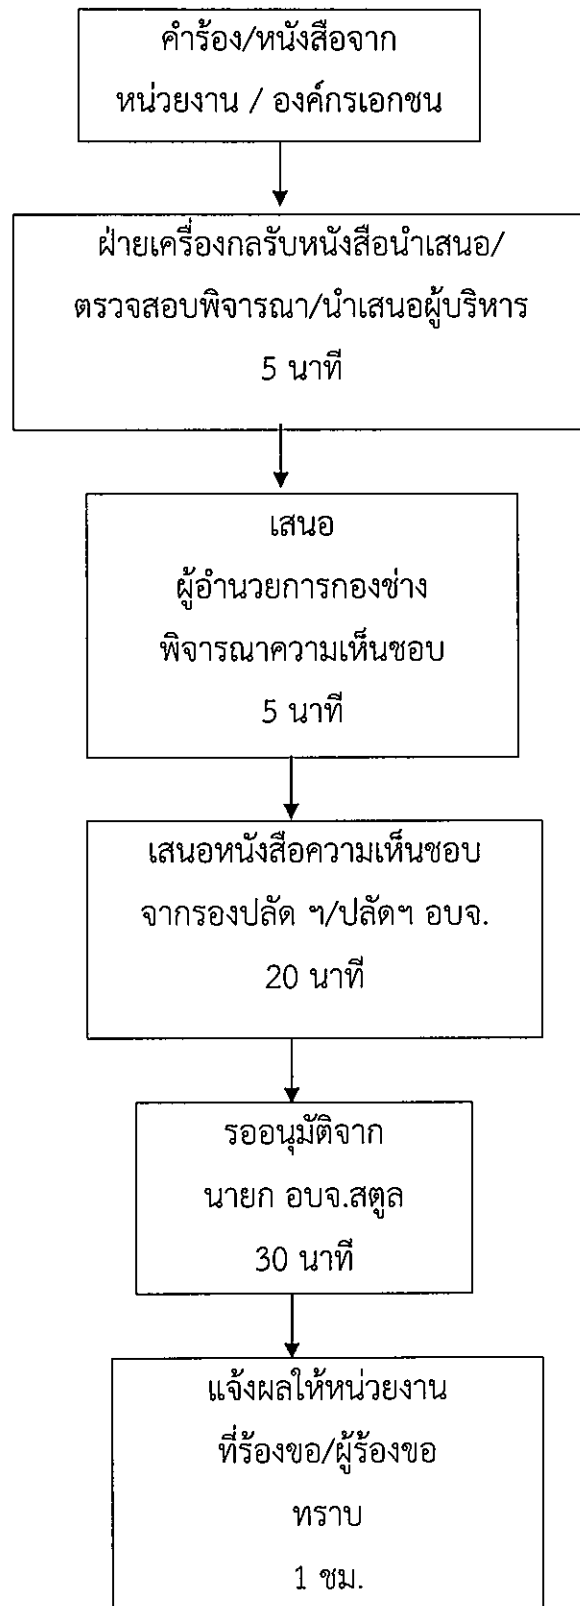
คำร้อง/หนังสือจาก
หน่วยงาน / องค์กรเอกชน

ฝ่ายเครื่องกลรับหนังสือนำเสนอ/
ตรวจสอบพิจารณา/นำเสนอผู้บริหาร
5 นาที

เสนอ
ผู้อำนวยการกองช่าง
พิจารณาความเห็นชอบ
5 นาที

เสนอหนังสือความเห็นชอบ
จากรองปลัด ฯ/ปลัดฯ อบจ.
20 นาที

รออนุมัติจาก
นายก อบจ.สตูล
30 นาที

แจ้งผลให้หน่วยงาน
ที่ร้องขอ/ผู้ร้องขอ
ทราบ
1 ชม.